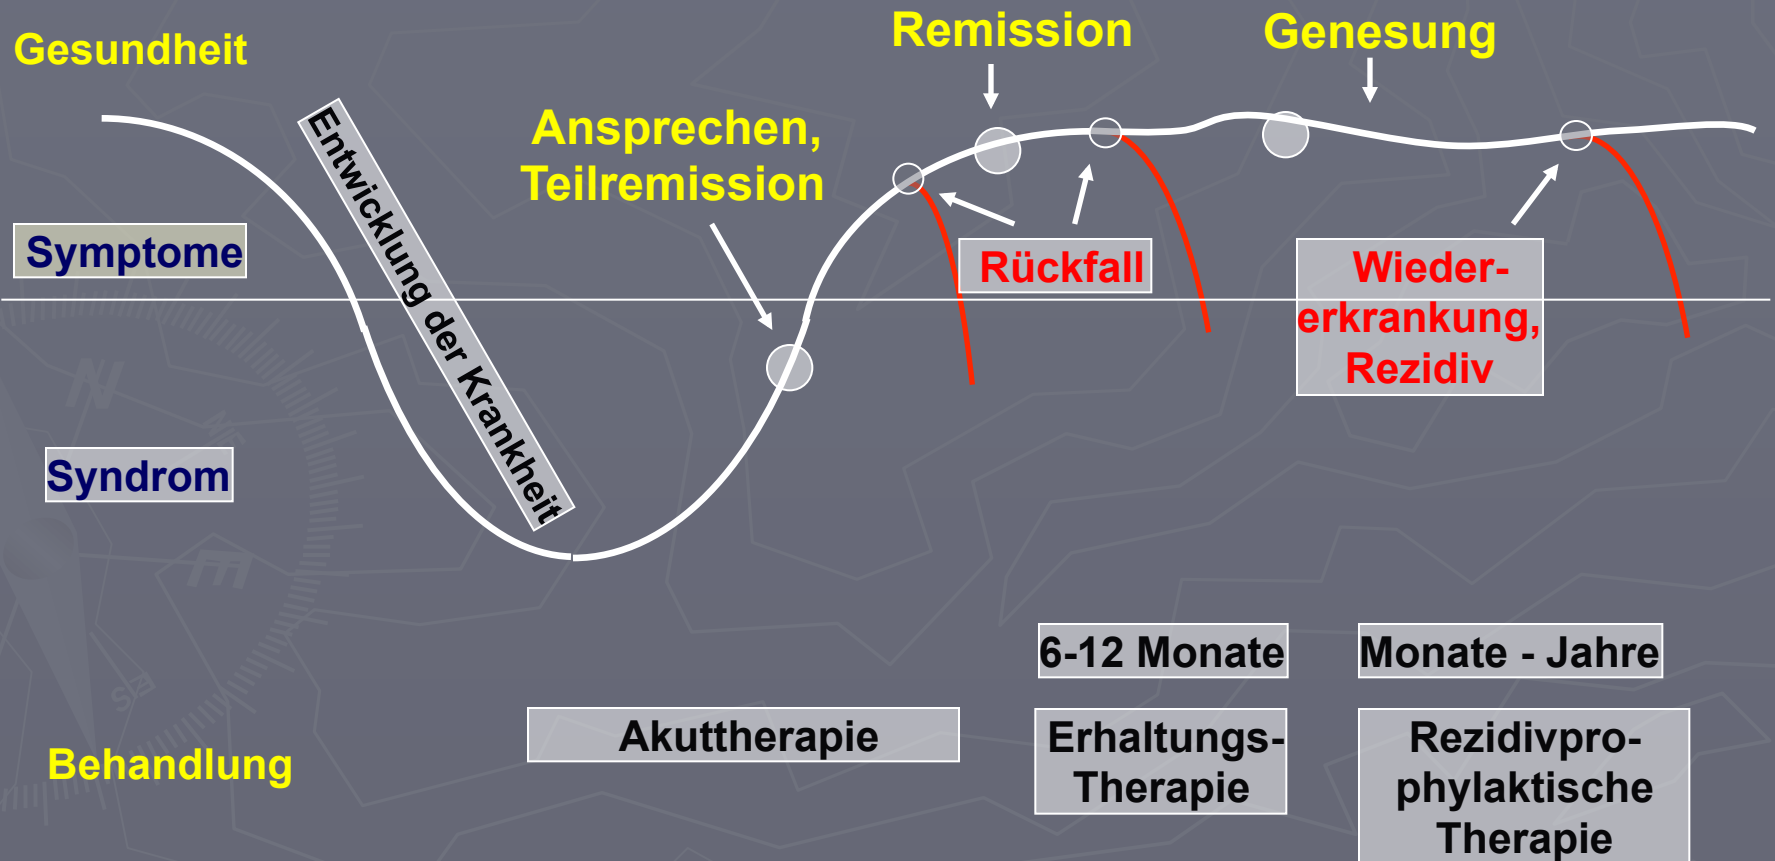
Gesundheit

Remission

Genesung

Ansprechen, Teilremission

Entwicklung der Krankheit

Symptome

Rückfall

Wiedererkrankung, Rezidiv

Syndrom

6-12 Monate

Monate - Jahre

Akuttherapie

Erhaltungs-Therapie

Rezidivprophylaktische Therapie

Behandlung